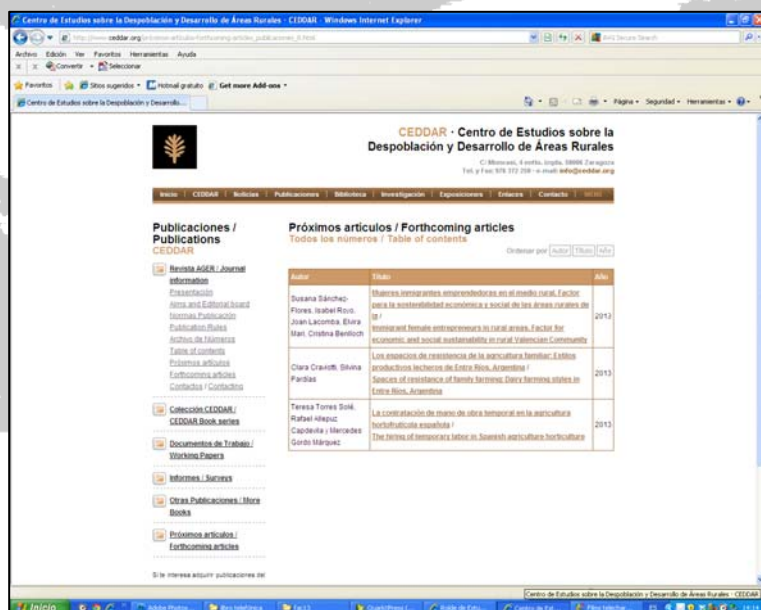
Centro de Estudios sobre la Despoblación y Desarrollo de Áreas Rurales - CEDDAR - Windows Internet Explorer

http://www.ceddar.org/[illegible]

Archivo Edición Ver Favoritos Herramientas Ayuda

Convertir Seleccionar

Favoritos Sitios sugeridos Hotmail gratuito Get more Add-ons

Centro de Estudios sobre la Despoblación y Desarrollo...

Página Seguridad Herramientas

CEDDAR · Centro de Estudios sobre la Despoblación y Desarrollo de Áreas Rurales

C/ Moncasi, 4 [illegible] 50006 Zaragoza
Tel. y Fax: 976 372 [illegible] - e-mail: info@ceddar.org

Inicio | CEDDAR | Noticias | Publicaciones | Biblioteca | Investigación | Exposiciones | Enlaces | Contacto

Publicaciones / Publications
CEDDAR

Revista AGER / Journal information
Presentación
Aims and Editorial board
Normas Publicación
Publication Rules
Archivo de Números
Table of contents
Próximos artículos
Forthcoming articles
Contactos / Contacting

Colección CEDDAR / CEDDAR Book series

Documentos de Trabajo / Working Papers

Informes / Surveys

Otras Publicaciones / More Books

Próximos artículos / Forthcoming articles

Si te interesa adquirir publicaciones del

Próximos artículos / Forthcoming articles
Todos los números / Table of contents

Ordenar por Autor Título Año

| Autor | Título | Año |
|---|---|---|
| Susana Sánchez-Flores, Isabel Rovo, Joan Lacomba, Elvira Mari, Cristina Benlloch | Mujeres inmigrantes emprendedoras en el medio rural. Factor para la sostenibilidad económica y social de las áreas rurales de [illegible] / Immigrant female entrepreneurs in rural areas. Factor for economic and social sustainability in rural Valencian Community | 2013 |
| Clara Craviotti, Silvina Pardías | Los espacios de resistencia de la agricultura familiar: Estilos productivos lecheros de Entre Ríos, Argentina / Spaces of resistance of family farming: Dairy farming styles in Entre Ríos, Argentina | 2013 |
| Teresa Torres Solé, Rafael Allepuz Capdevila y Mercedes Gordo Márquez | La contratación de mano de obra temporal en la agricultura hortofrutícola española / The hiring of temporary labor in Spanish agriculture horticulture | 2013 |

Centro de Estudios sobre la Despoblación y Desarrollo de Áreas Rurales - CEDDAR

Inicio